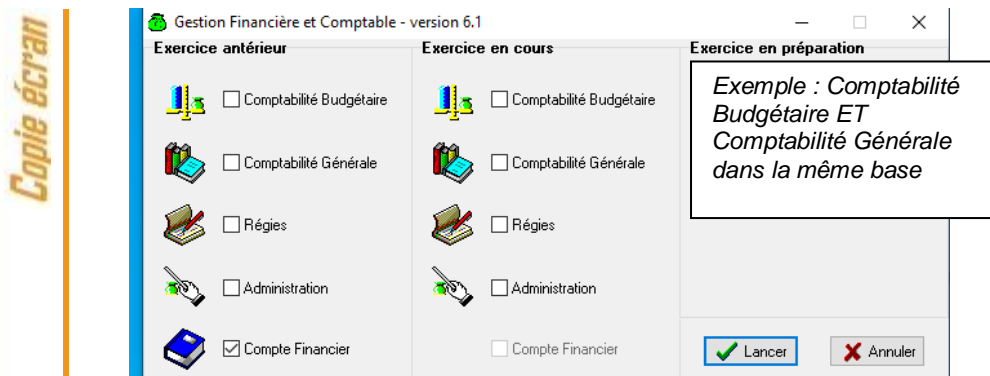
Copie écran

Gestion Financière et Comptable - version 6.1

Exercice antérieur

Comptabilité Budgétaire

Comptabilité Générale

Régies

Administration

Compte Financier

Exercice en cours

Comptabilité Budgétaire

Comptabilité Générale

Régies

Administration

Compte Financier

Exercice en préparation

Exemple : Comptabilité Budgétaire ET Comptabilité Générale dans la même base

Lancer

Annuler